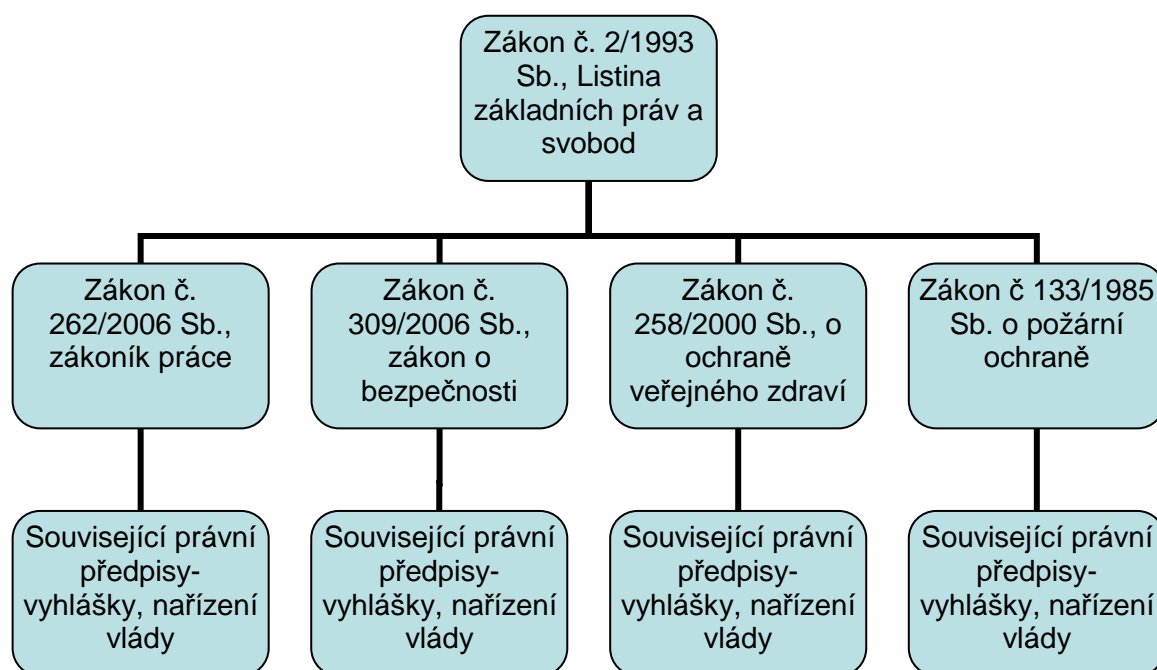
Zákon č. 2/1993 Sb., Listina základních práv a svobod

Zákon č. 262/2006 Sb., zákoník práce

Zákon č. 309/2006 Sb., zákon o bezpečnosti

Zákon č. 258/2000 Sb., o ochraně veřejného zdraví

Zákon č 133/1985 Sb. o požární ochraně

Související právní předpisy-vyhlášky, nařízení vlády

Související právní předpisy-vyhlášky, nařízení vlády

Související právní předpisy-vyhlášky, nařízení vlády

Související právní předpisy-vyhlášky, nařízení vlády